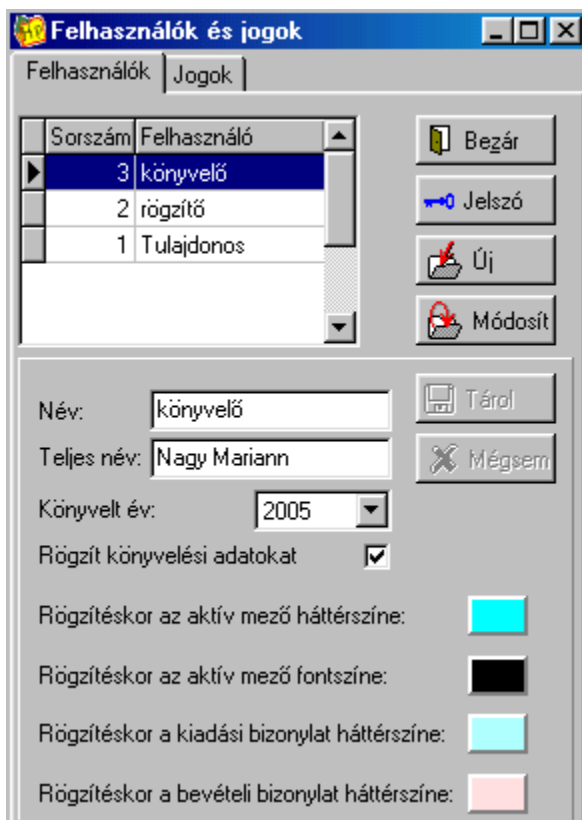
Felhasználók és jogok

Felhasználók | Jogok

| Sorszám | Felhasználó |
|---|---|
| 3 | könyvelő |
| 2 | rögzítő |
| 1 | Tulajdonos |

Bezár
Jelszó
Új
Módosít
Tárol
Mégsem

Név: könyvelő
Teljes név: Nagy Mariann
Könyvelt év: 2005
Rögzít könyvelési adatokat
Rögzítéskor az aktív mező háttérszíne:
Rögzítéskor az aktív mező fontszíne:
Rögzítéskor a kiadási bizonylat háttérszíne:
Rögzítéskor a bevételi bizonylat háttérszíne: